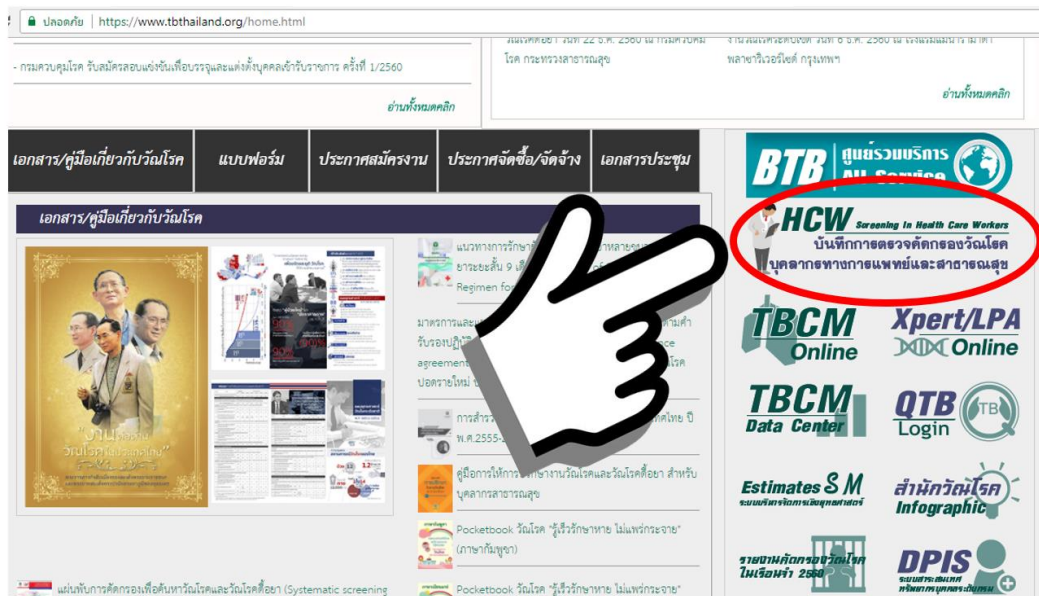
ปลอดภัย | https://www.tbthailand.org/home.html

- กรมควบคุมโรค รับสมัครสอบแข่งขันเพื่อบรรจุและแต่งตั้งบุคคลเข้ารับราชการ ครั้งที่ 1/2560

อ่านทั้งหมดคลิก

บันทึกข้อตกลง วันที่ 22 ธ.ค. 2560 ณ กรมควบคุมโรค กระทรวงสาธารณสุข

จำนวนเครือข่าย วันที่ 8 ธ.ค. 2560 ณ โรงแรมแมนดาริน พลาซ่าริเวอร์ไซด์ กรุงเทพฯ

อ่านทั้งหมดคลิก

เอกสาร/คู่มือเกี่ยวกับวัณโรค | แบบฟอร์ม | ประกาศสมัครงาน | ประกาศจัดซื้อ/จัดจ้าง | เอกสารประชุม

เอกสาร/คู่มือเกี่ยวกับวัณโรค

แนวทางการรักษา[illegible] ยาระยะสั้น 9 เดือน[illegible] Regimen for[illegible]

มาตรการและ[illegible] รับรองปฏิ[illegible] agreement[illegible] ปอดรายใหม่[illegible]

การสำรวจ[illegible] ไทย ปี พ.ศ.2555-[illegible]

คู่มือการให้การ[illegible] วัณโรคและวัณโรคดื้อยา สำหรับบุคลากรสาธารณสุข

Pocketbook วัณโรค "รู้เร็วรักษาหาย ไม่แพร่กระจาย" (ภาษากัมพูชา)

Pocketbook วัณโรค "รู้เร็วรักษาหาย ไม่แพร่กระจาย"

แผ่นพับการคัดกรองเพื่อค้นหาวัณโรคและวัณโรคดื้อยา (Systematic screening

BTB ศูนย์รวมบริการ All Service

HCW Screening In Health Care Workers
บันทึกการตรวจคัดกรองวัณโรค
บุคลากรทางการแพทย์และสาธารณสุข

TBCM Online

Xpert/LPA Online

TBCM Data Center

QTB Login

Estimates & M

สำนักวัณโรค Infographic

รายงานคัดกรองวัณโรค ในเรือนจำ 2560

DPIS